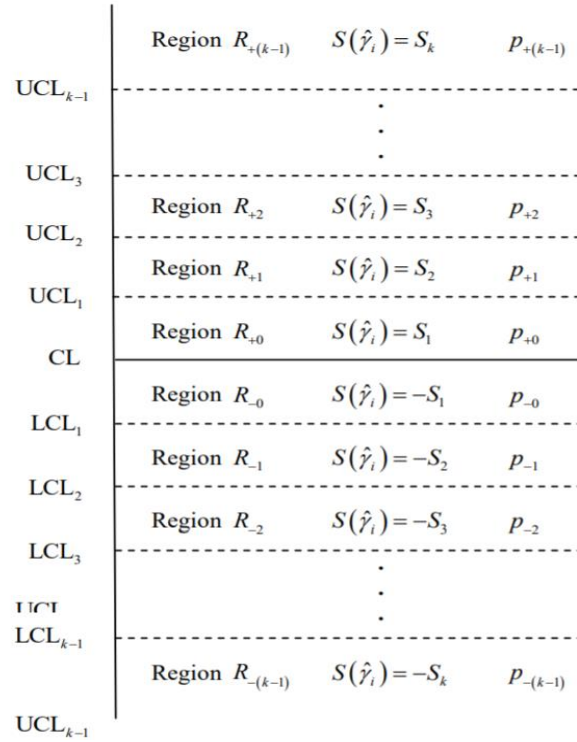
Region $R_{+(k-1)}$ $S(\hat{\gamma}_i)=S_k$ $p_{+(k-1)}$

$\text{UCL}_{k-1}$

⋮

$\text{UCL}_3$

Region $R_{+2}$ $S(\hat{\gamma}_i)=S_3$ $p_{+2}$

$\text{UCL}_2$

Region $R_{+1}$ $S(\hat{\gamma}_i)=S_2$ $p_{+1}$

$\text{UCL}_1$

Region $R_{+0}$ $S(\hat{\gamma}_i)=S_1$ $p_{+0}$

CL

Region $R_{-0}$ $S(\hat{\gamma}_i)=-S_1$ $p_{-0}$

$\text{LCL}_1$

Region $R_{-1}$ $S(\hat{\gamma}_i)=-S_2$ $p_{-1}$

$\text{LCL}_2$

Region $R_{-2}$ $S(\hat{\gamma}_i)=-S_3$ $p_{-2}$

$\text{LCL}_3$

⋮

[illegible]

$\text{LCL}_{k-1}$

Region $R_{-(k-1)}$ $S(\hat{\gamma}_i)=-S_k$ $p_{-(k-1)}$

$\text{UCL}_{k-1}$